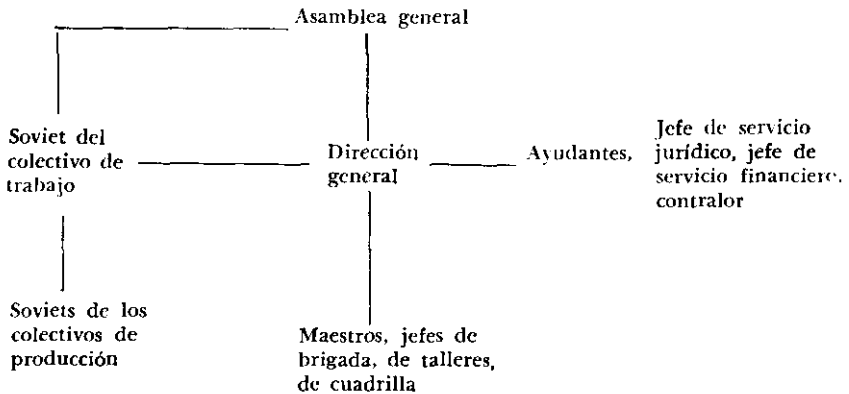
Asamblea general

Soviet del colectivo de trabajo

Dirección general

Ayudantes,

Jefe de servicio jurídico, jefe de servicio financiero, contralor

Soviets de los colectivos de producción

Maestros, jefes de brigada, de talleres, de cuadrilla